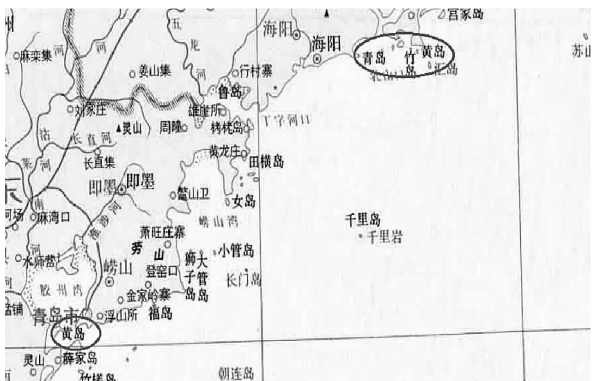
宫家岛
海阳
海阳
青岛
竹
黄岛
苏山
麻栾集
五
龙
姜山集
行村寨
鲁岛
刘家庄
灵山
周疃
雄崖所
栲栳岛
丁字河口
大
沽
河
长直集
黄龙庄
田横岛
即墨
鳌山卫
女岛
麻湾口
崂山湾
千里岛
千里岩
萧旺庄寨
小管岛
崂山
劳山
狮子
大管岛
登窑口
长门岛
胶州湾
金家岭寨
浮山所
福岛
青岛市
黄岛
灵山
薛家岛
朝连岛
竹槎岛